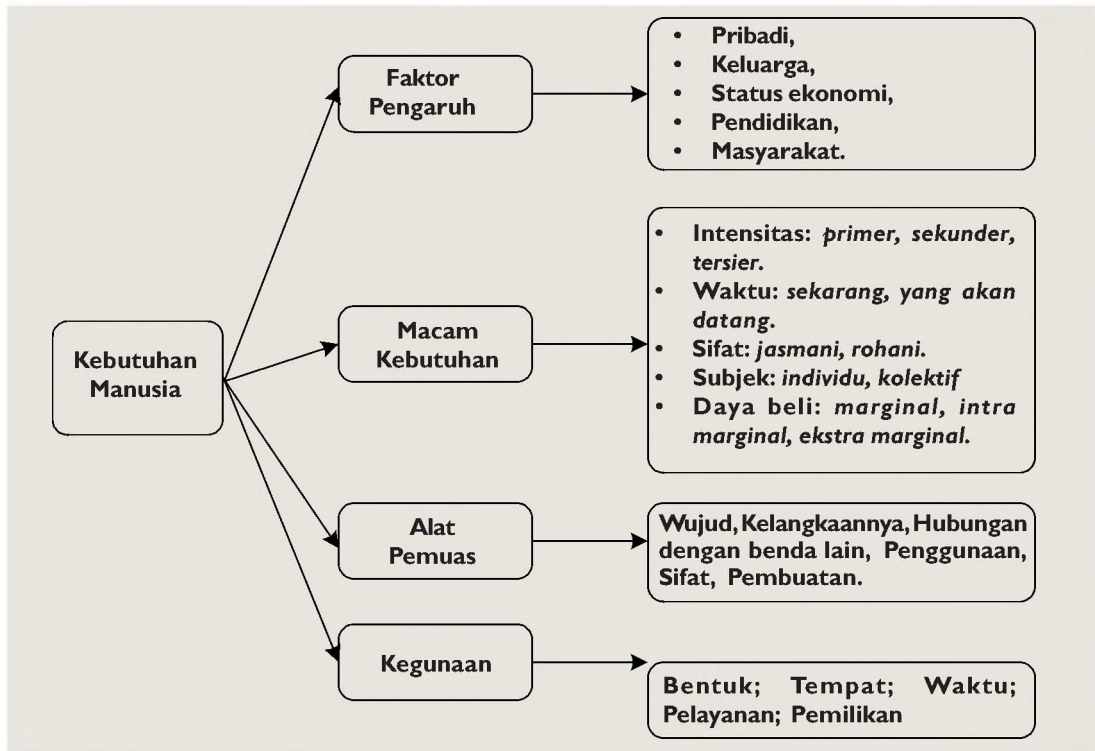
Kebutuhan Manusia

Faktor Pengaruh

- Pribadi,
- Keluarga,
- Status ekonomi,
- Pendidikan,
- Masyarakat.

Macam Kebutuhan

- Intensitas: *primer, sekunder, tersier.*
- Waktu: *sekarang, yang akan datang.*
- Sifat: *jasmani, rohani.*
- Subjek: *individu, kolektif*
- Daya beli: *marginal, intra marginal, ekstra marginal.*

Alat Pemuas

Wujud, Kelangkaannya, Hubungan dengan benda lain, Penggunaan, Sifat, Pembuatan.

Kegunaan

Bentuk; Tempat; Waktu; Pelayanan; Pemilikan